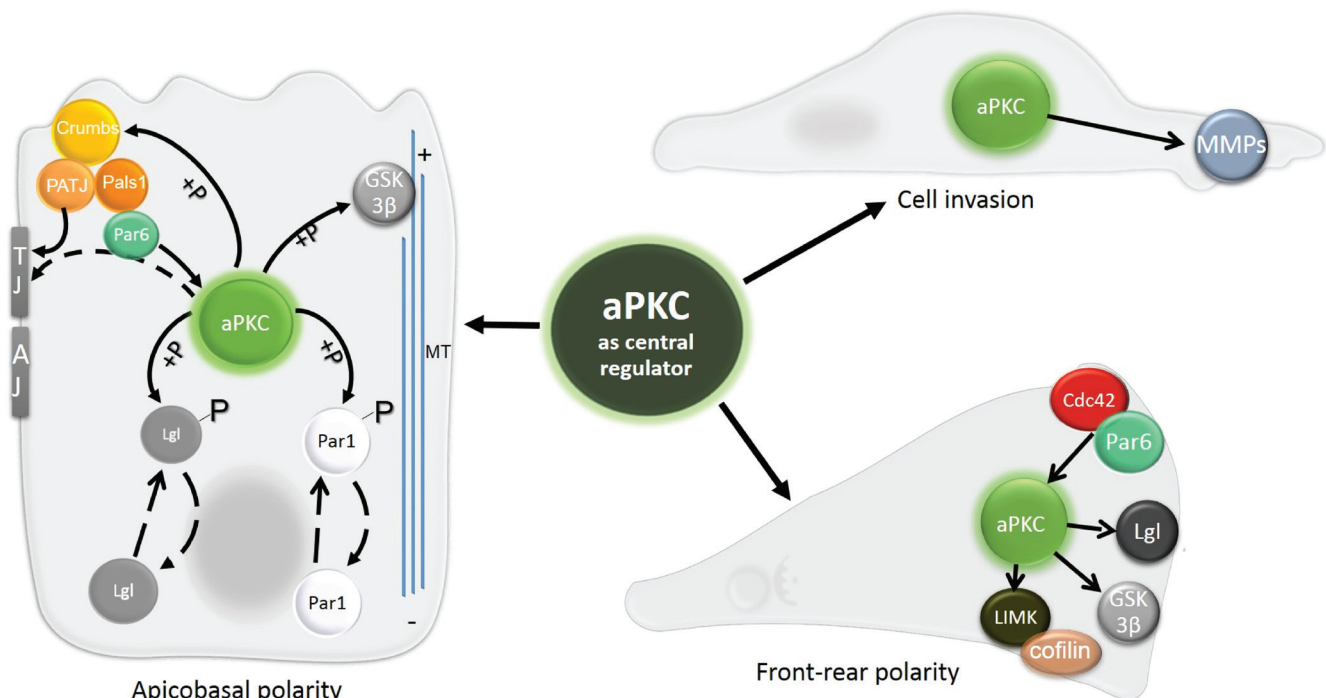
Crumbs
PATJ
Pals1
Par6
T
J
A
J
+P
+P
GSK 3β
+
aPKC
+P
+P
MT
Lgl
P
Par1
P
Lgl
Par1
-
Apicobasal polarity

aPKC
as central
regulator

aPKC
MMPs
Cell invasion

Cdc42
Par6
aPKC
Lgl
LIMK
GSK 3β
cofilin
Front-rear polarity